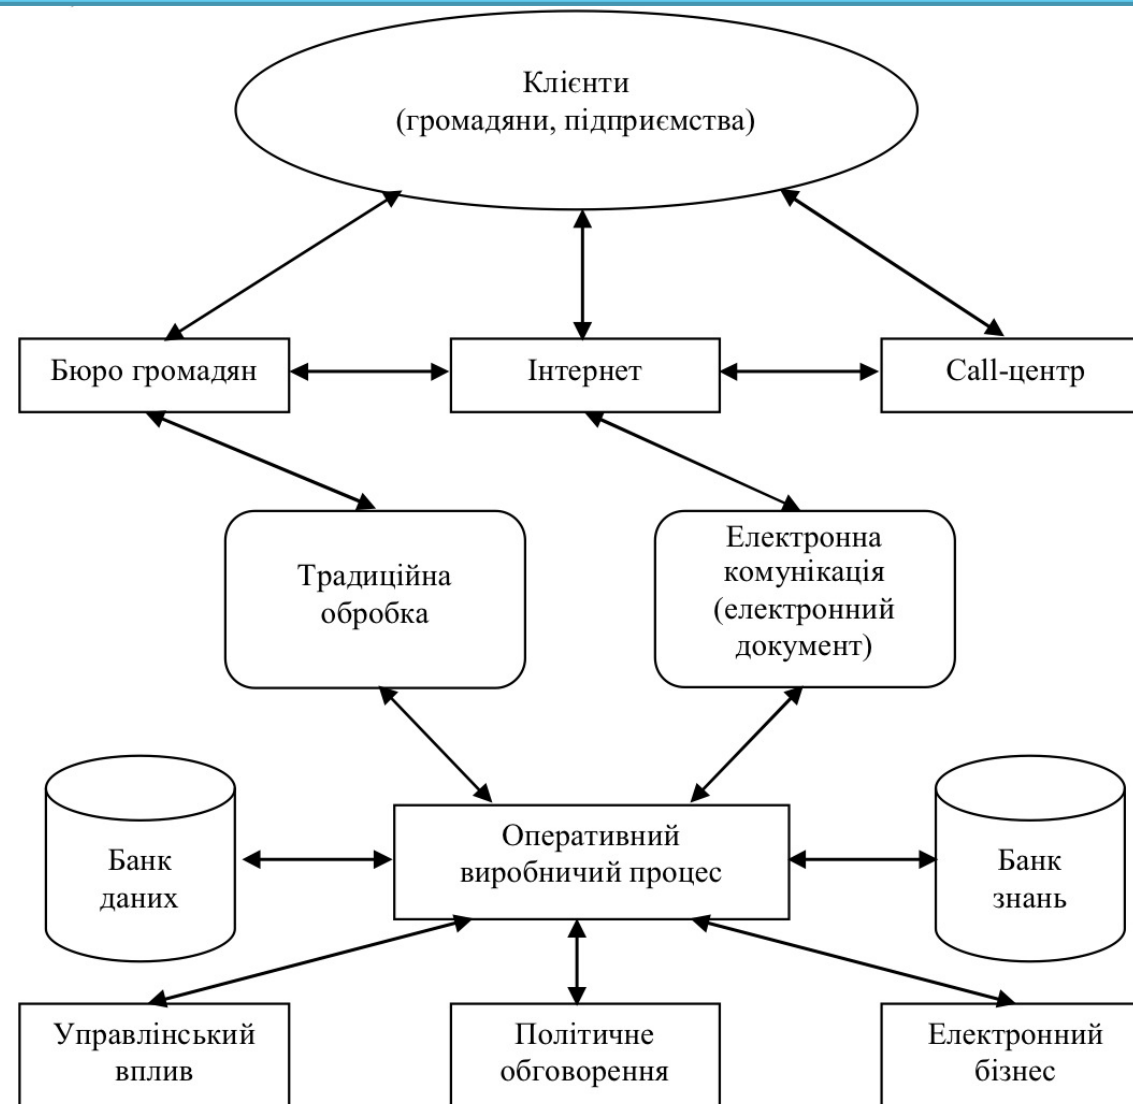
Клієнти
(громадяни, підприємства)

Бюро громадян

Інтернет

Call-центр

Традиційна обробка

Електронна комунікація (електронний документ)

Банк даних

Оперативний виробничий процес

Банк знань

Управлінський вплив

Політичне обговорення

Електронний бізнес